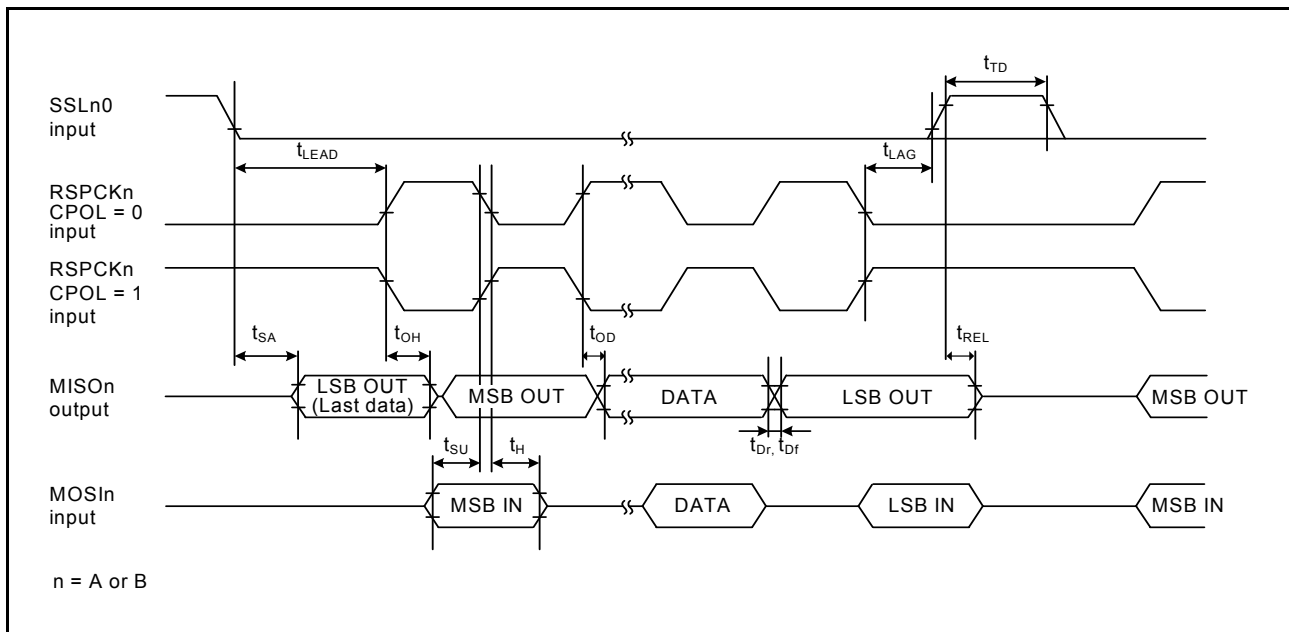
$t_{TD}$

SSLn0 input

$t_{LEAD}$

$t_{LAG}$

RSPCKn CPOL = 0 input

RSPCKn CPOL = 1 input

$t_{SA}$

$t_{OH}$

$t_{OD}$

$t_{REL}$

MISOn output

LSB OUT (Last data)

MSB OUT

DATA

LSB OUT

MSB OUT

$t_{SU}$

$t_{H}$

$t_{Dr,}$ $t_{Df}$

MOSIn input

MSB IN

DATA

LSB IN

MSB IN

n = A or B